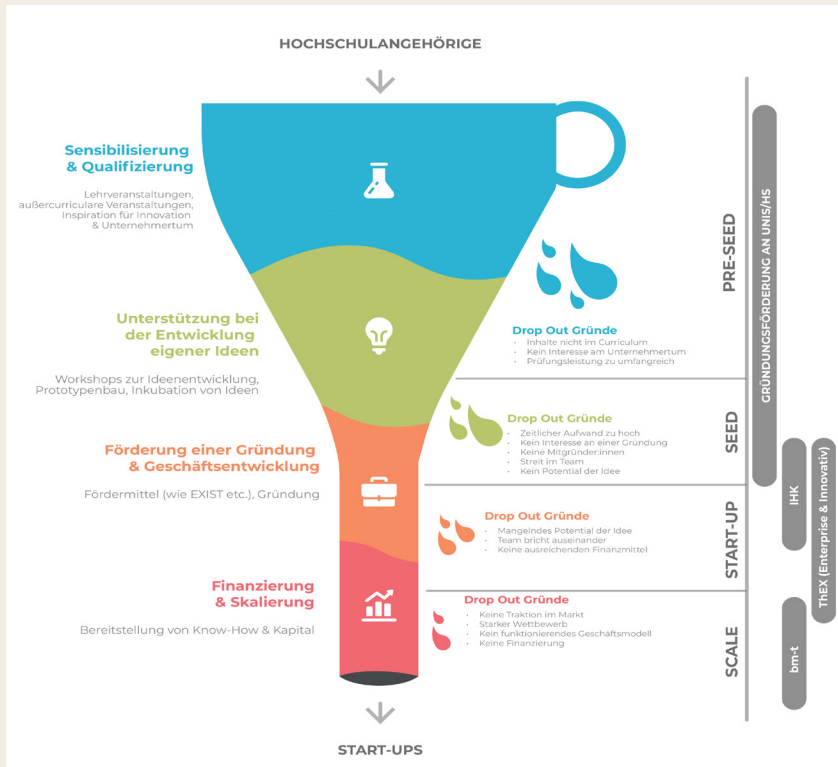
HOCHSCHULANGEHÖRIGE

Sensibilisierung & Qualifizierung

Lehrveranstaltungen, außercurriculare Veranstaltungen, Inspiration für Innovation & Unternehmertum

Unterstützung bei der Entwicklung eigener Ideen

Workshops zur Ideenentwicklung, Prototypenbau, Inkubation von Ideen

Förderung einer Gründung & Geschäftsentwicklung

Fördermittel (wie EXIST etc.), Gründung

Finanzierung & Skalierung

Bereitstellung von Know-How & Kapital

Drop Out Gründe
- Inhalte nicht im Curriculum
- Kein Interesse am Unternehmertum
- Prüfungsleistung zu umfangreich

Drop Out Gründe
- Zeitlicher Aufwand zu hoch
- Kein Interesse an einer Gründung
- Keine Mitgründer:innen
- Streit im Team
- Kein Potential der Idee

Drop Out Gründe
- Mangelndes Potential der Idee
- Team bricht auseinander
- Keine ausreichenden Finanzmittel

Drop Out Gründe
- Keine Traktion im Markt
- Starker Wettbewerb
- Kein funktionierendes Geschäftsmodell
- Keine Finanzierung

PRE-SEED

SEED

START-UP

SCALE

GRÜNDUNGSFÖRDERUNG AN UNIS/HS

IHK

ThEX (Enterprise & Innovativ)

bm-t

START-UPS